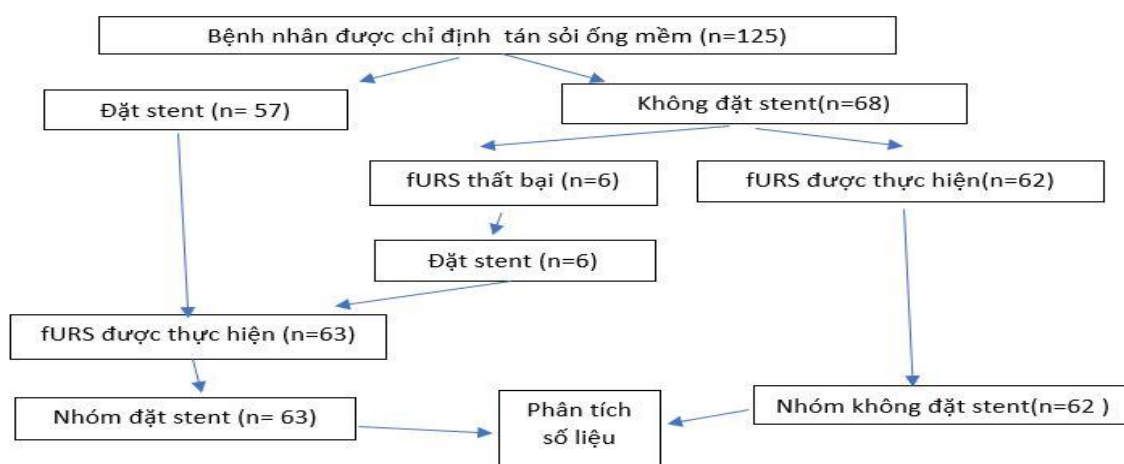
Bệnh nhân được chỉ định tán sỏi ống mềm (n=125)

Đặt stent (n= 57)

Không đặt stent(n=68)

fURS thất bại (n=6)

fURS được thực hiện(n=62)

Đặt stent (n=6)

fURS được thực hiện (n=63)

Nhóm đặt stent (n= 63)

Phân tích số liệu

Nhóm không đặt stent(n=62 )